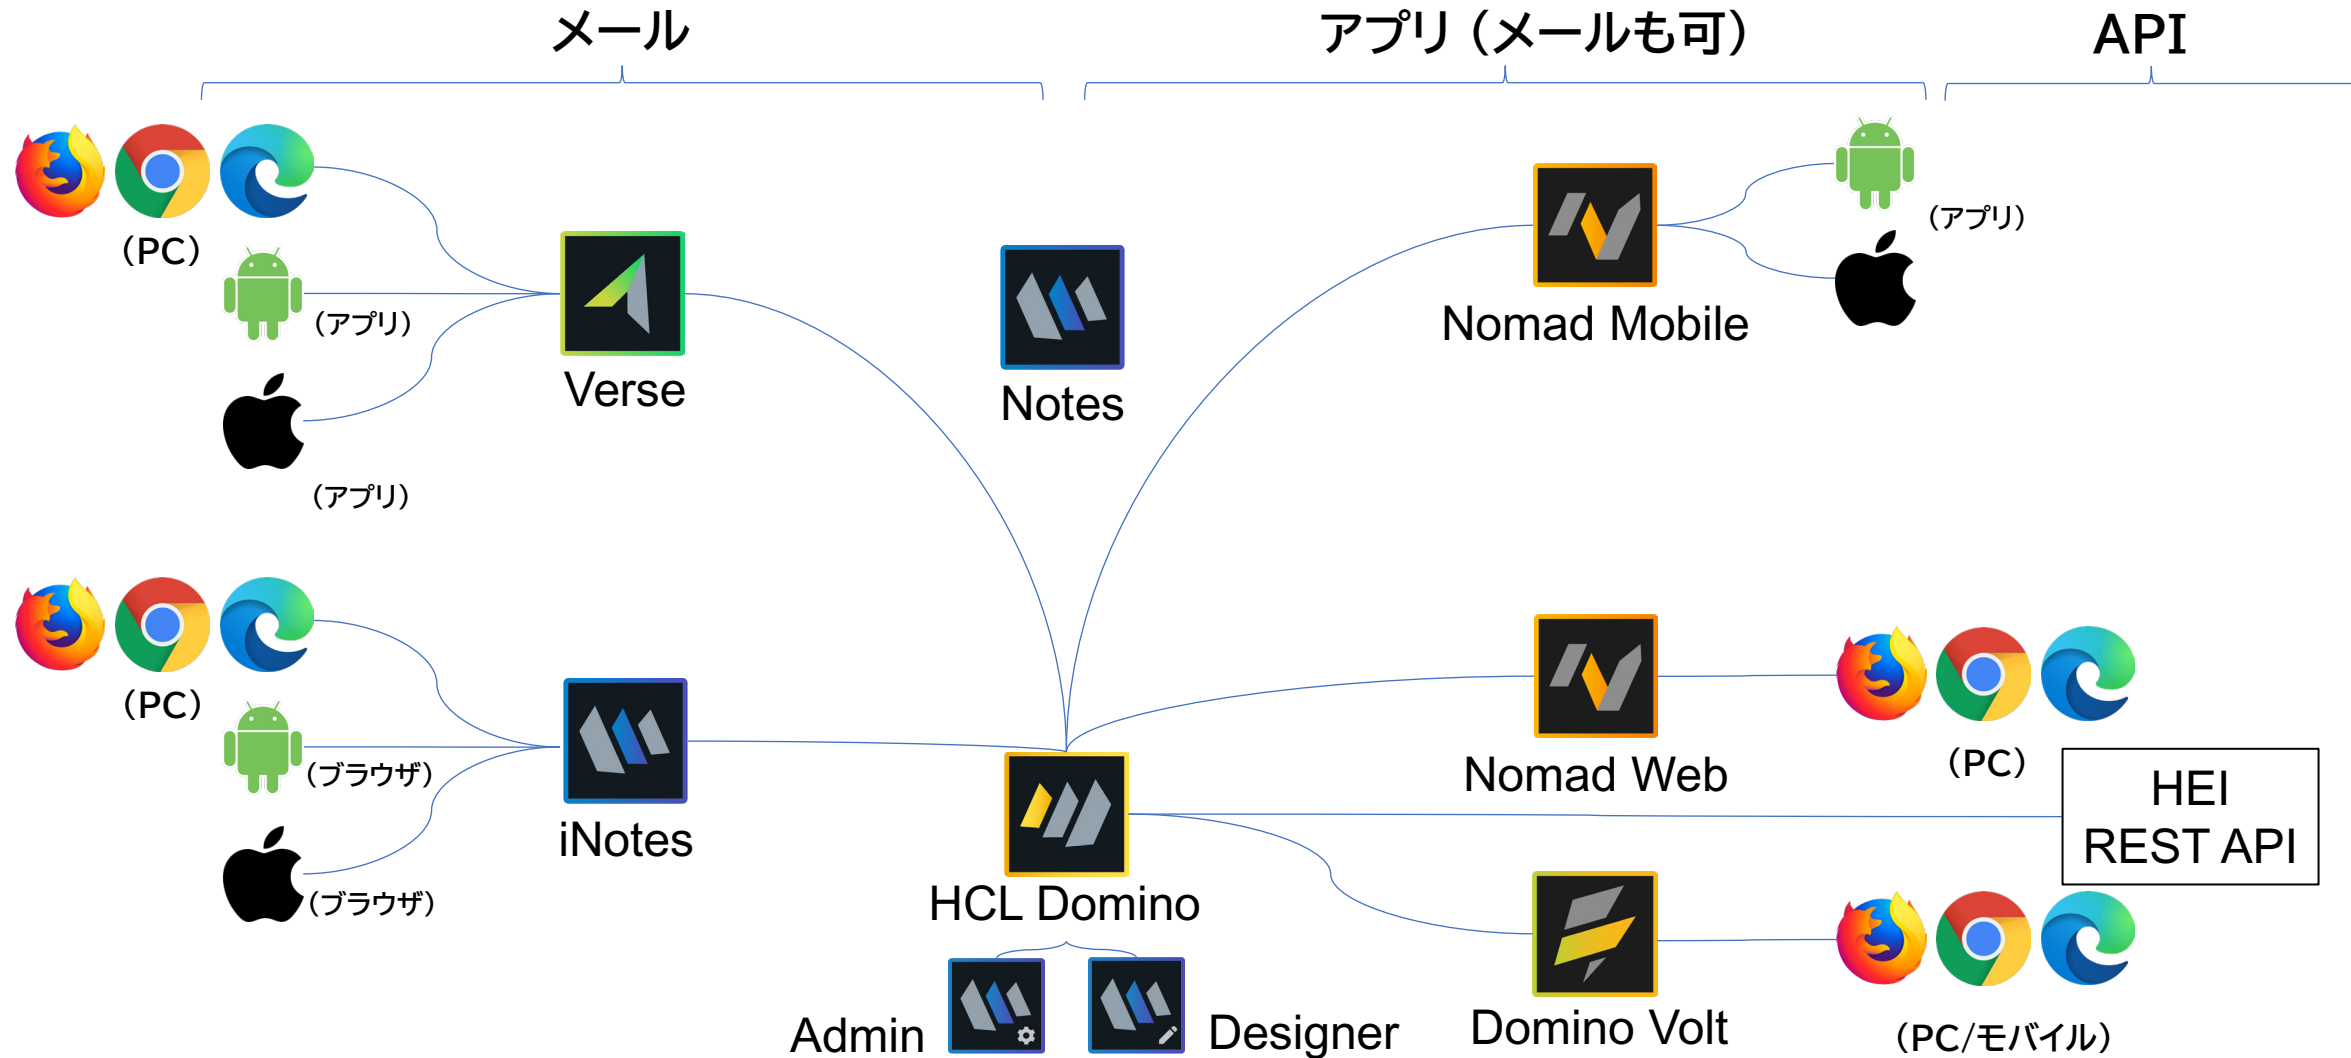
メール

アプリ（メールも可）

API

（PC）

（アプリ）

Verse

Notes

Nomad Mobile

（アプリ）

（アプリ）

（PC）

（ブラウザ）

（ブラウザ）

iNotes

HCL Domino

Nomad Web

（PC）

HEI
REST API

Domino Volt

（PC/モバイル）

Admin

Designer